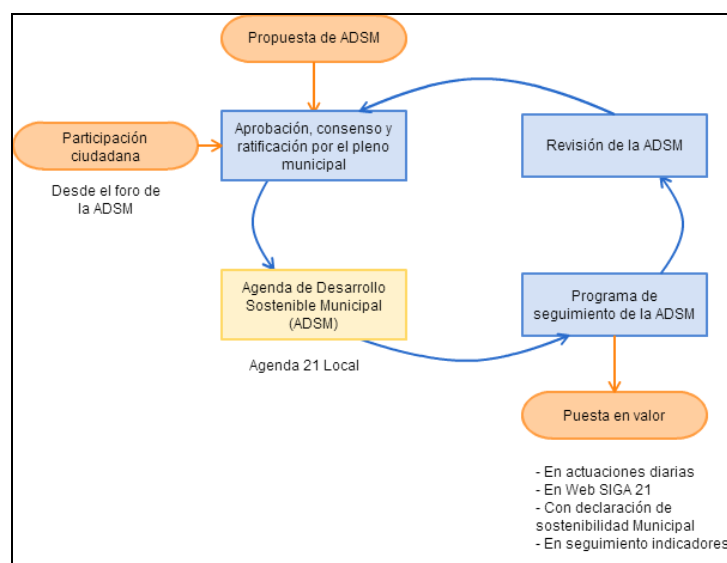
Propuesta de ADSM

Participación ciudadana

Desde el foro de la ADSM

Aprobación, consenso y ratificación por el pleno municipal

Revisión de la ADSM

Agenda de Desarrollo Sostenible Municipal (ADSM)

Agenda 21 Local

Programa de seguimiento de la ADSM

Puesta en valor

- En actuaciones diarias
- En Web SIGA 21
- Con declaración de sostenibilidad Municipal
- En seguimiento indicadores